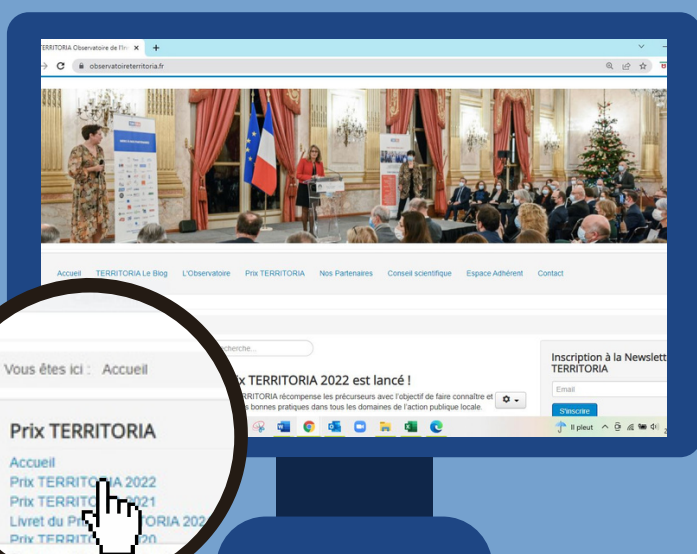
TERRITORIA Observatoire de l'In ×   +

observatoireterritoria.fr

Accueil   TERRITORIA Le Blog   L'Observatoire   Prix TERRITORIA   Nos Partenaires   Conseil scientifique   Espace Adhérent   Contact

Vous êtes ici :  Accueil

Recherche...

Prix TERRITORIA 2022 est lancé !

TERRITORIA récompense les précurseurs avec l'objectif de faire connaître et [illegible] les bonnes pratiques dans tous les domaines de l'action publique locale.

Inscription à la Newslett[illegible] TERRITORIA

Email

S'inscrire

Prix TERRITORIA

Accueil
Prix TERRITORIA 2022
Prix TERRIT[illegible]21
Livret du Pr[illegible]TORIA 202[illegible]
Prix TERRIT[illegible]20

Il pleut